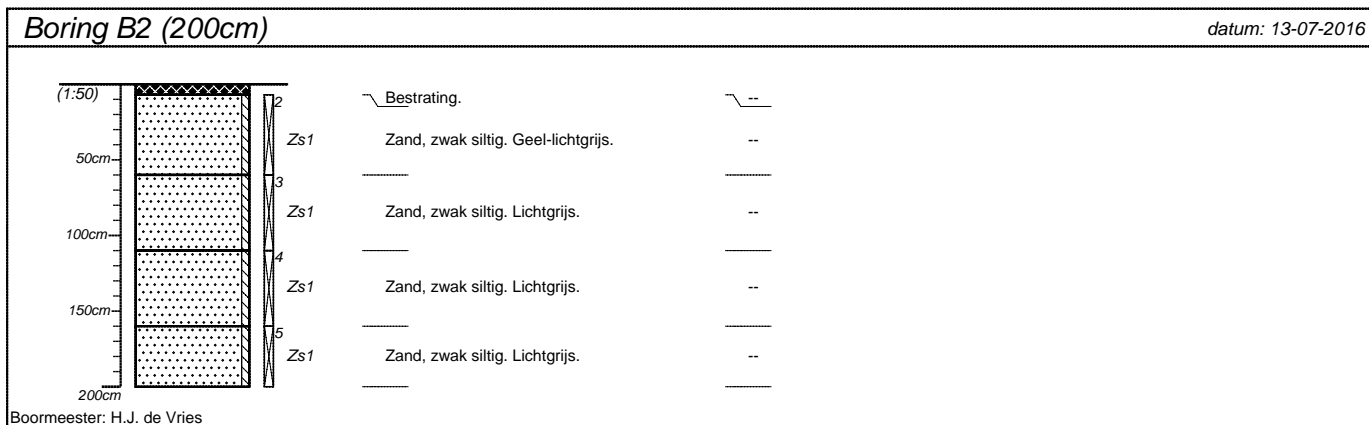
Boring B2 (200cm)

datum: 13-07-2016

(1:50)

2

Bestrating.

--

Zs1

Zand, zwak siltig. Geel-lichtgrijs.

--

50cm

3

Zs1

Zand, zwak siltig. Lichtgrijs.

--

100cm

4

Zs1

Zand, zwak siltig. Lichtgrijs.

--

150cm

5

Zs1

Zand, zwak siltig. Lichtgrijs.

--

200cm

Boormeester: H.J. de Vries